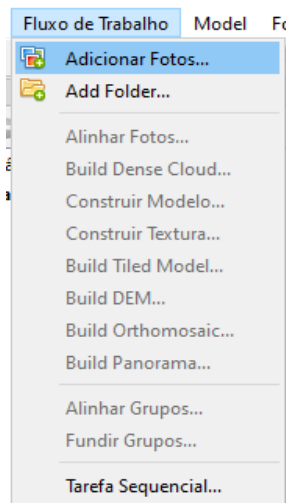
Fluxo de Trabalho Model F

Adicionar Fotos...
Add Folder...
Alinhar Fotos...
Build Dense Cloud...
Construir Modelo...
Construir Textura...
Build Tiled Model...
Build DEM...
Build Orthomosaic...
Build Panorama...
Alinhar Grupos...
Fundir Grupos...
Tarefa Sequencial...